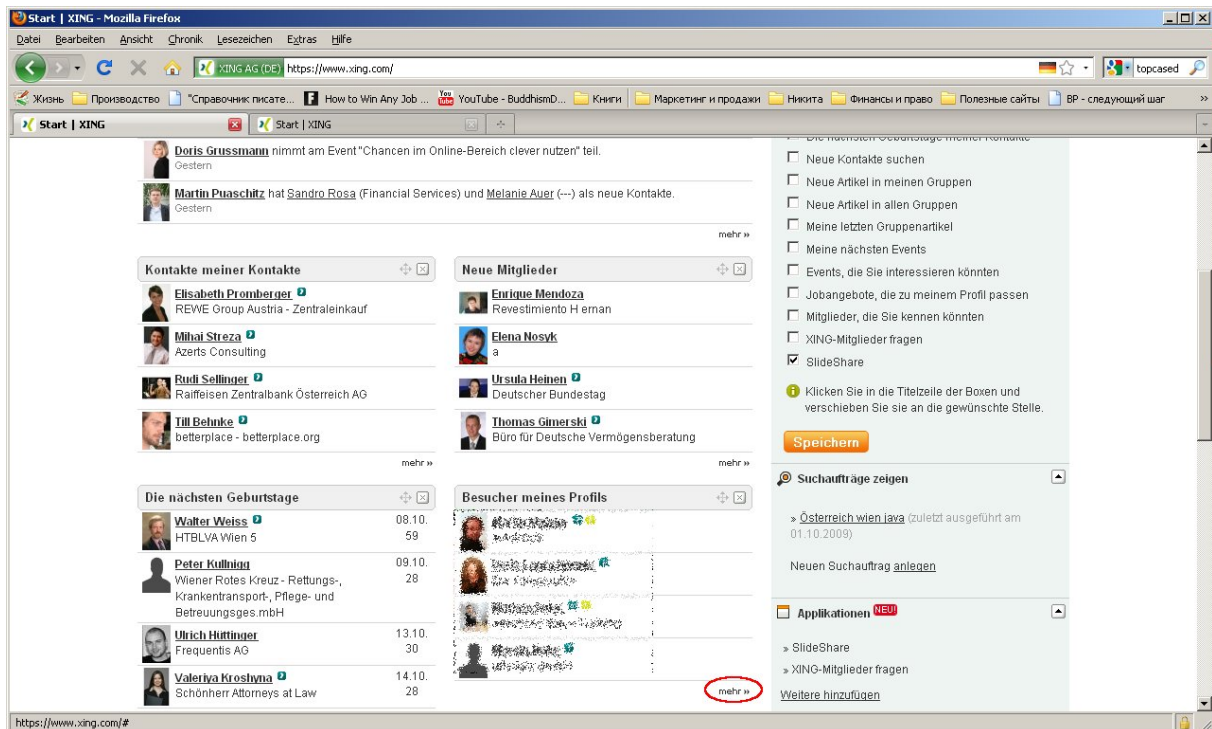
Start | XING - Mozilla Firefox

Datei Bearbeiten Ansicht Chronik Lesezeichen Extras Hilfe

XING AG (DE) https://www.xing.com/

topcased

Жизнь Производство "Справочник писате... How to Win Any Job ... YouTube - BuddhismD... Книги Маркетинг и продажи Никита Финансы и право Полезные сайты BP - следующий шаг

Start | XING
Start | XING

Doris Grussmann nimmt am Event "Chancen im Online-Bereich clever nutzen" teil.
Gestern

Martin Puaschitz hat Sandro Rosa (Financial Services) und Melanie Auer (---) als neue Kontakte.
Gestern

mehr »

Kontakte meiner Kontakte

Elisabeth Promberger
REWE Group Austria - Zentraleinkauf

Mihai Streza
Azerts Consulting

Rudi Sellinger
Raiffeisen Zentralbank Österreich AG

Till Behnke
betterplace - betterplace.org

mehr »

Neue Mitglieder

Enrique Mendoza
Revestimiento H ernan

Elena Nosyk
a

Ursula Heinen
Deutscher Bundestag

Thomas Gimerski
Büro für Deutsche Vermögensberatung

mehr »

Die nächsten Geburtstage

| | |
|---|---|
| Walter Weiss<br>HTBLVA Wien 5 | 08.10.<br>59 |
| Peter Kullnigg<br>Wiener Rotes Kreuz - Rettungs-, Krankentransport-, Pflege- und Betreuungsges.mbH | 09.10.<br>28 |
| Ulrich Hüttinger<br>Frequentis AG | 13.10.<br>30 |
| Valeriya Kroshyna<br>Schönherr Attorneys at Law | 14.10.<br>28 |

Besucher meines Profils

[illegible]

mehr »

Neue Kontakte suchen
Neue Artikel in meinen Gruppen
Neue Artikel in allen Gruppen
Meine letzten Gruppenartikel
Meine nächsten Events
Events, die Sie interessieren könnten
Jobangebote, die zu meinem Profil passen
Mitglieder, die Sie kennen könnten
XING-Mitglieder fragen
SlideShare

Klicken Sie in die Titelzeile der Boxen und verschieben Sie sie an die gewünschte Stelle.

Speichern

Suchaufträge zeigen

» Österreich wien java (zuletzt ausgeführt am 01.10.2009)

Neuen Suchauftrag anlegen

Applikationen NEU!

» SlideShare
» XING-Mitglieder fragen

Weitere hinzufügen

https://www.xing.com/#